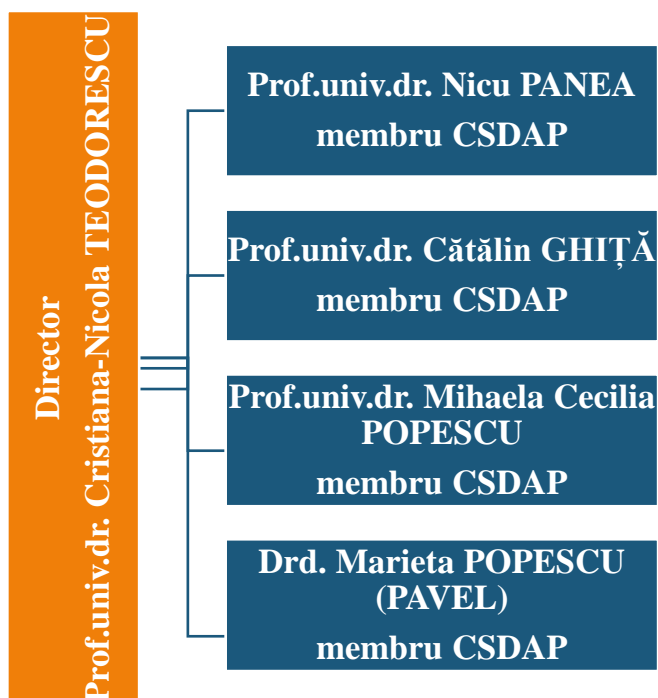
Director
Prof.univ.dr. Cristiana-Nicola TEODORESCU

Prof.univ.dr. Nicu PANEA
membru CSDAP

Prof.univ.dr. Cătălin GHIȚĂ
membru CSDAP

Prof.univ.dr. Mihaela Cecilia POPESCU
membru CSDAP

Drd. Marieta POPESCU (PAVEL)
membru CSDAP